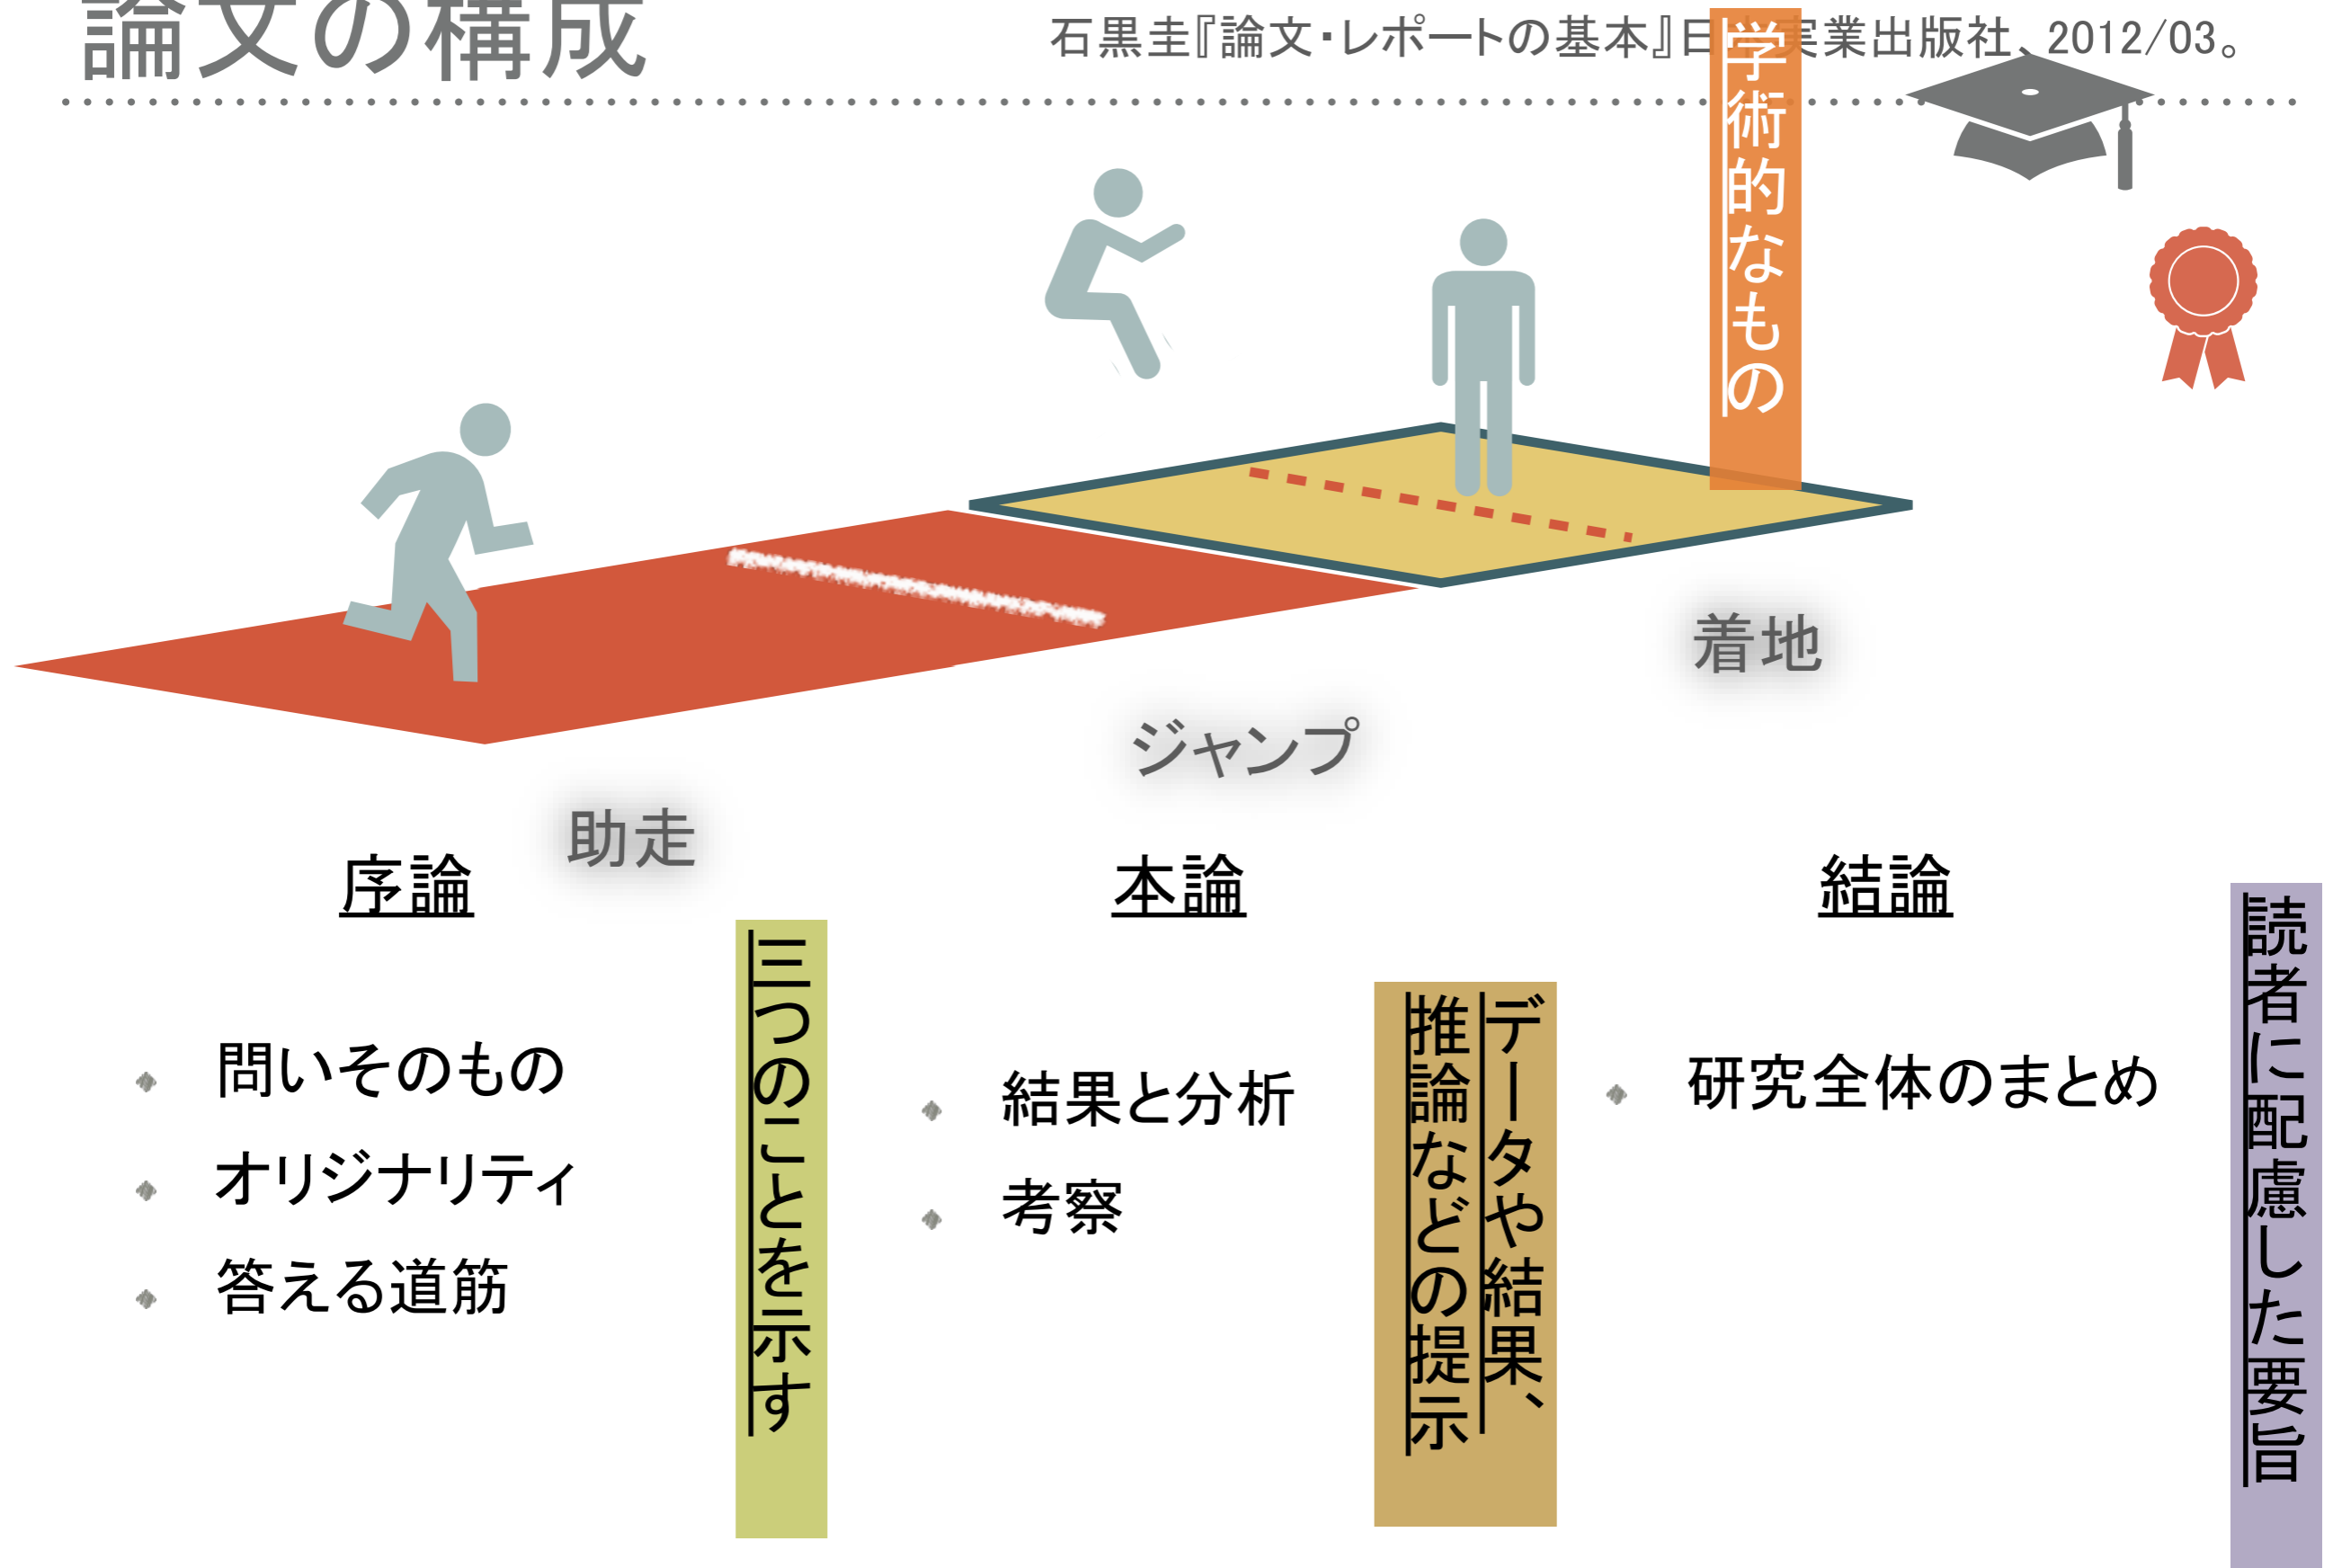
論文の構成

石黒圭『論文・レポートの基本』日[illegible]業出版社、2012/03。

学術的なもの

着地

ジャンプ

助走

序論

問いそのもの
オリジナリティ
答える道筋

三つのことを示す

本論

結果と分析
考察

データや結果、推論などの提示

結論

研究全体のまとめ

読者に配慮した要旨